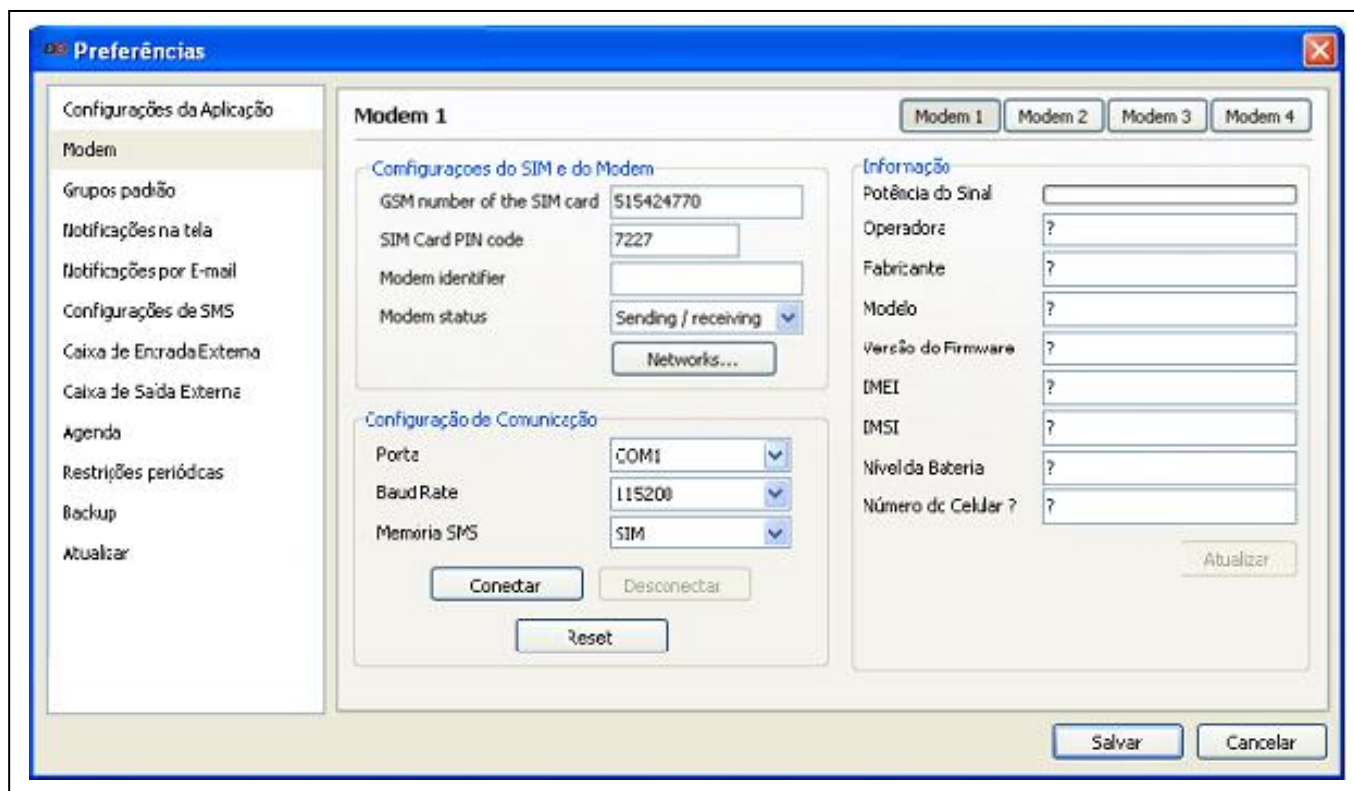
Preferências

Configurações da Aplicação
Modem
Grupos padrão
Notificações na tela
Notificações por E-mail
Configurações de SMS
Caixa de Entrada Externa
Caixa de Saída Externa
Agenda
Restrições periódicas
Backup
Atualizar

Modem 1

Modem 1 | Modem 2 | Modem 3 | Modem 4

Configuraçoes do SIM e do Modem
GSM number of the SIM card 515424770
SIM Card PIN code 7227
Modem identifier
Modem status Sending / receiving
Networks...

Configuração de Comunicação
Porta COM1
Baud Rate 115200
Memoria SMS SIM
Conectar
Desconectar
Reset

Informação
Potência do Sinal
Operadora ?
Fabricante ?
Modelo ?
Versão do Firmware ?
IMEI ?
IMSI ?
Nível da Bateria ?
Número do Celular ? ?
Atualizar

Salvar
Cancelar